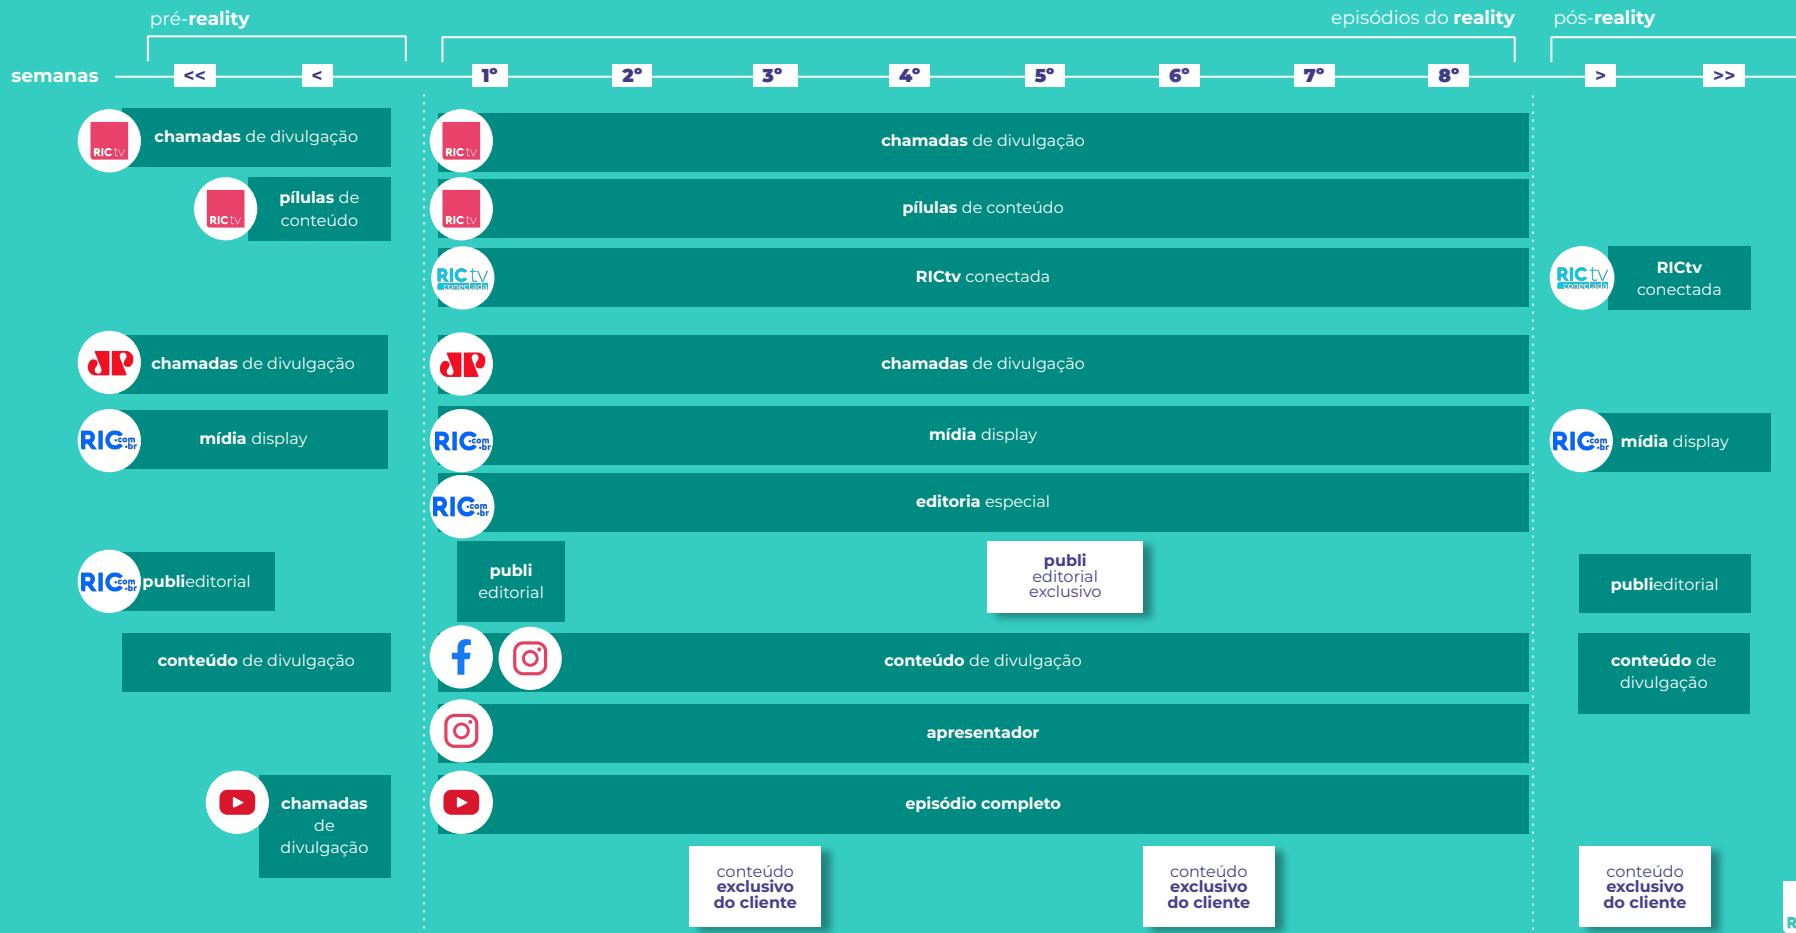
pré-reality

episódios do reality

pós-reality

semanas

<<

<

1º

2º

3º

4º

5º

6º

7º

8º

>

>>

RICtv chamadas de divulgação

RICtv chamadas de divulgação

RICtv pílulas de conteúdo

RICtv pílulas de conteúdo

RICtv conectada RICtv conectada

RICtv conectada RICtv conectada

chamadas de divulgação

chamadas de divulgação

RIC.com.br mídia display

RIC.com.br mídia display

RIC.com.br mídia display

RIC.com.br editoria especial

RIC.com.br publieditorial

publi editorial

publi editorial exclusivo

publieditorial

conteúdo de divulgação

conteúdo de divulgação

conteúdo de divulgação

apresentador

chamadas de divulgação

episódio completo

conteúdo exclusivo do cliente

conteúdo exclusivo do cliente

conteúdo exclusivo do cliente